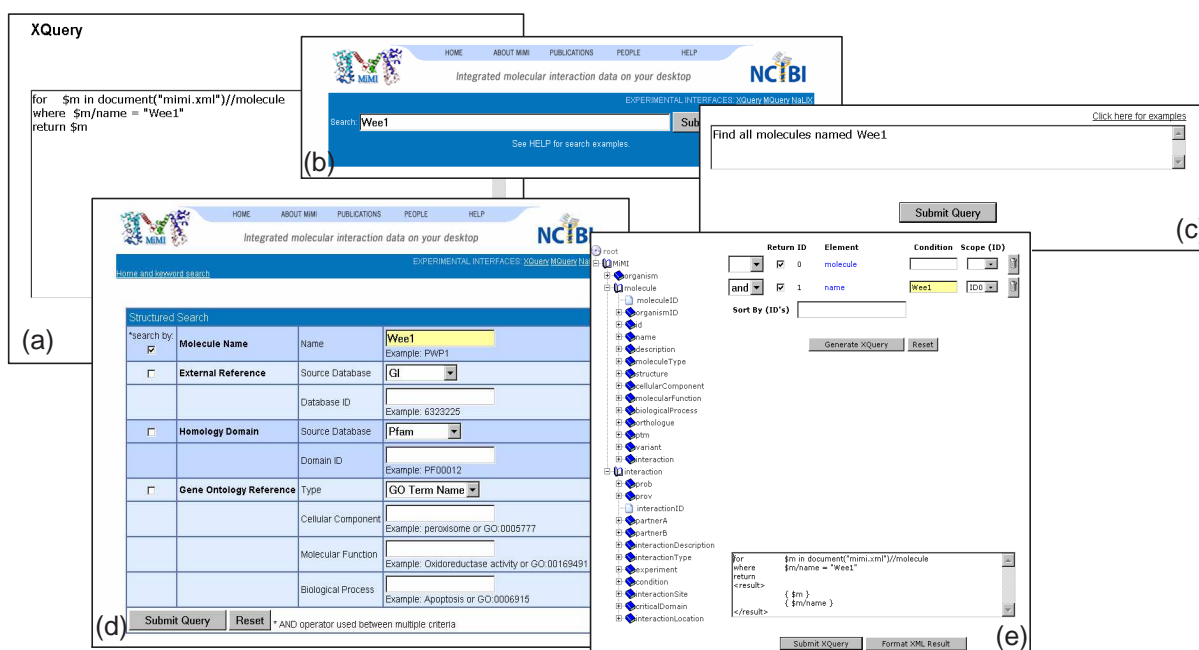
XQuery

for $m in document("mimi.xml")//molecule
where $m/name = "Wee1"
return $m

(a)

HOME ABOUT MIMI PUBLICATIONS PEOPLE HELP

MiMI

Integrated molecular interaction data on your desktop

NCIBI

EXPERIMENTAL INTERFACES: XQuery MQuery NaLIX

Search: Wee1 Sub

See HELP for search examples.

(b)

Click here for examples

Find all molecules named Wee1

Submit Query

(c)

HOME ABOUT MIMI PUBLICATIONS PEOPLE HELP

MiMI

Integrated molecular interaction data on your desktop

NCIBI

EXPERIMENTAL INTERFACES: XQuery MQuery Na

Home and keyword search

Structured Search

| *search by: | Molecule Name | Name | Wee1 Example: PWP1 |
|---|---|---|---|
| | External Reference | Source Database | GI |
| | | Database ID | Example: 6323225 |
| | Homology Domain | Source Database | Pfam |
| | | Domain ID | Example: PF00012 |
| | Gene Ontology Reference | Type | GO Term Name |
| | | Cellular Component | Example: peroxisome or GO:0005777 |
| | | Molecular Function | Example: Oxidoreductase activity or GO:00169491 |
| | | Biological Process | Example: Apoptosis or GO:0006915 |

Submit Query Reset * AND operator used between multiple criteria

(d)

root
MiMI
organism
molecule
moleculeID
organismID
id
name
description
moleculeType
structure
cellularComponent
molecularFunction
biologicalProcess
orthologue
ptm
variant
interaction
interaction
prob
prov
interactionID
partnerA
partnerB
interactionDescription
interactionType
experiment
condition
interactionSite
criticalDomain
interactionLocation

| | Return | ID | Element | Condition | Scope (ID) |
|---|---|---|---|---|---|
| | ☑ | 0 | molecule | | |
| and | ☑ | 1 | name | Wee1 | ID0 |

Sort By (ID's)

Generate XQuery Reset

for $m in document("mimi.xml")//molecule
where $m/name = "Wee1"
return
<result>
{ $m }
{ $m/name }
</result>

Submit XQuery Format XML Result

(e)